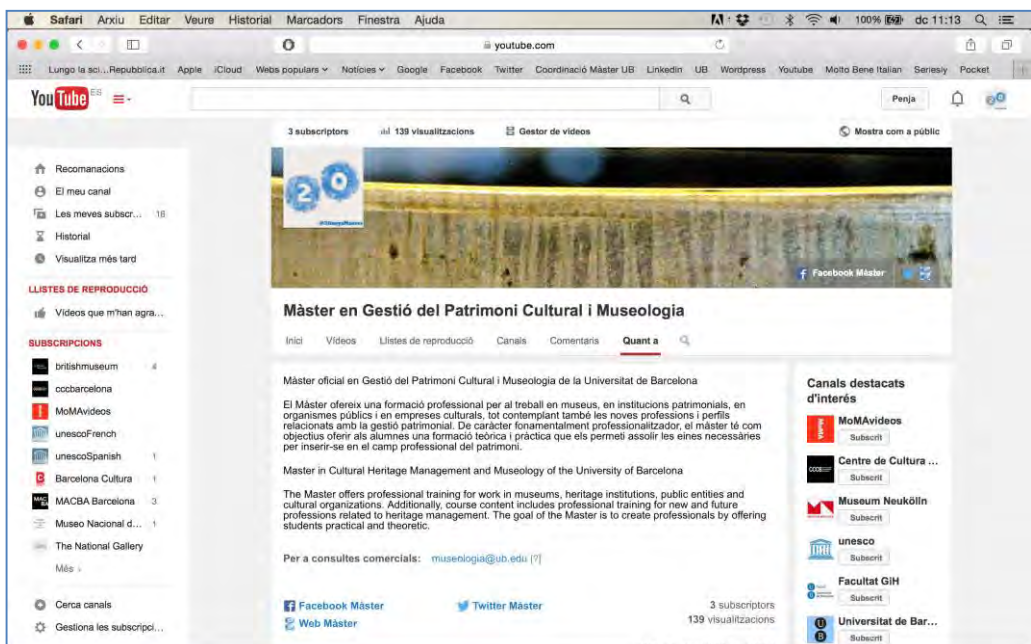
Safari Arxiu Editar Veure Historial Marcadors Finestra Ajuda

100% dc 11:13

youtube.com

Lungo la sci...Repubblica.it Apple iCloud Webs populars Notícies Google Facebook Twitter Coordinació Màster UB LinkedIn UB Wordpress Youtube Molto Bene Italian Seriesly Pocket

YouTube ES

Penja

3 subscriptors 139 visualitzacions Gestor de vídeos Mostra com a públic

Recomanacions
El meu canal
Les meves subscr... 16
Historial
Visualitza més tard

LLISTES DE REPRODUCCIÓ
Vídeos que m'han agra...

SUBSCRIPCIONS
britishmuseum 4
cccbarcelona
MoMAvideos
unescoFrench
unescoSpanish 1
Barcelona Cultura 1
MACBA Barcelona 3
Museo Nacional d... 1
The National Gallery
Més

Cerca canals
Gestiona les subscripci...

2.0

Facebook Màster

Màster en Gestió del Patrimoni Cultural i Museologia

Inici Vídeos Llistes de reproducció Canals Comentaris Quant a

Màster oficial en Gestió del Patrimoni Cultural i Museologia de la Universitat de Barcelona

El Màster ofereix una formació professional per al treball en museus, en institucions patrimonials, en organismes públics i en empreses culturals, tot contemplant també les noves professions i perfils relacionats amb la gestió patrimonial. De caràcter fonamentalment professionalitzador, el màster té com objectius oferir als alumnes una formació teòrica i pràctica que els permeti assolir les eines necessàries per inserir-se en el camp professional del patrimoni.

Master in Cultural Heritage Management and Museology of the University of Barcelona

The Master offers professional training for work in museums, heritage institutions, public entities and cultural organizations. Additionally, course content includes professional training for new and future professions related to heritage management. The goal of the Master is to create professionals by offering students practical and theoretic.

Per a consultes comercials: museologia@ub.edu [?]

Facebook Màster
Web Màster
Twitter Màster
3 subscriptors
139 visualitzacions

Canals destacats d'interès
MoMAvideos
Subscrit
Centre de Cultura ...
Subscrit
Museum Neukölln
Subscrit
unesco
Subscrit
Facultat GiH
Subscrit
Universitat de Bar...
Subscrit